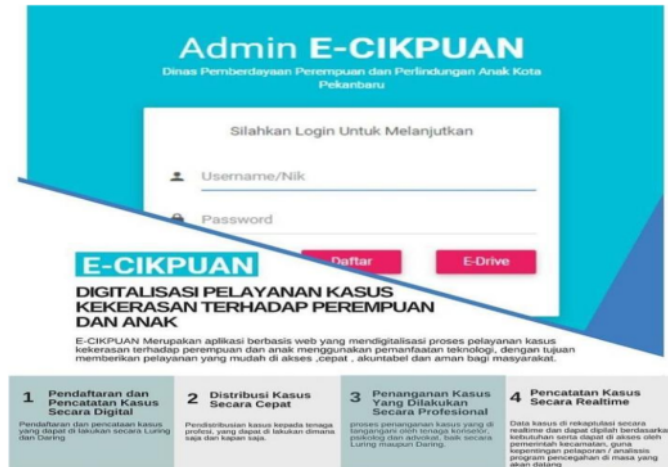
Admin E-CIKPUAN

Dinas Pemberdayaan Perempuan dan Perlindungan Anak Kota Pekanbaru

Silahkan Login Untuk Melanjutkan

Username/Nik

Password

Daftar

E-Drive

E-CIKPUAN

DIGITALISASI PELAYANAN KASUS KEKERASAN TERHADAP PEREMPUAN DAN ANAK

E-CIKPUAN Merupakan aplikasi berbasis web yang mendigitalisasi proses pelayanan kasus kekerasan terhadap perempuan dan anak menggunakan pemanfaatan teknologi, dengan tujuan memberikan pelayanan yang mudah di akses ,cepat , akuntabel dan aman bagi masyarakat.

1 Pendaftaran dan Pencatatan Kasus Secara Digital

Pendaftaran dan pencataan kasus yang dapat di lakukan secara Luring dan Daring

2 Distribusi Kasus Secara Cepat

Pendistribusian kasus kepada tenaga profesi, yang dapat di lakukan dimana saja dan kapan saja.

3 Penanganan Kasus Yang Dilakukan Secara Profesional

proses penanganan kasus yang di tanganiani oleh tenaga konselor, psikolog dan advokat, baik secara Luring maupun Daring.

4 Pencatatan Kasus Secara Realtime

Data kasus di rekaptulasi secara realtime dan dapat dipilah berdasarka kebutuhan serta dapat di akses oleh pemerintah kecamatan, guna kepentingan pelaporan / analissis program pencegahan di masa yang akan datang